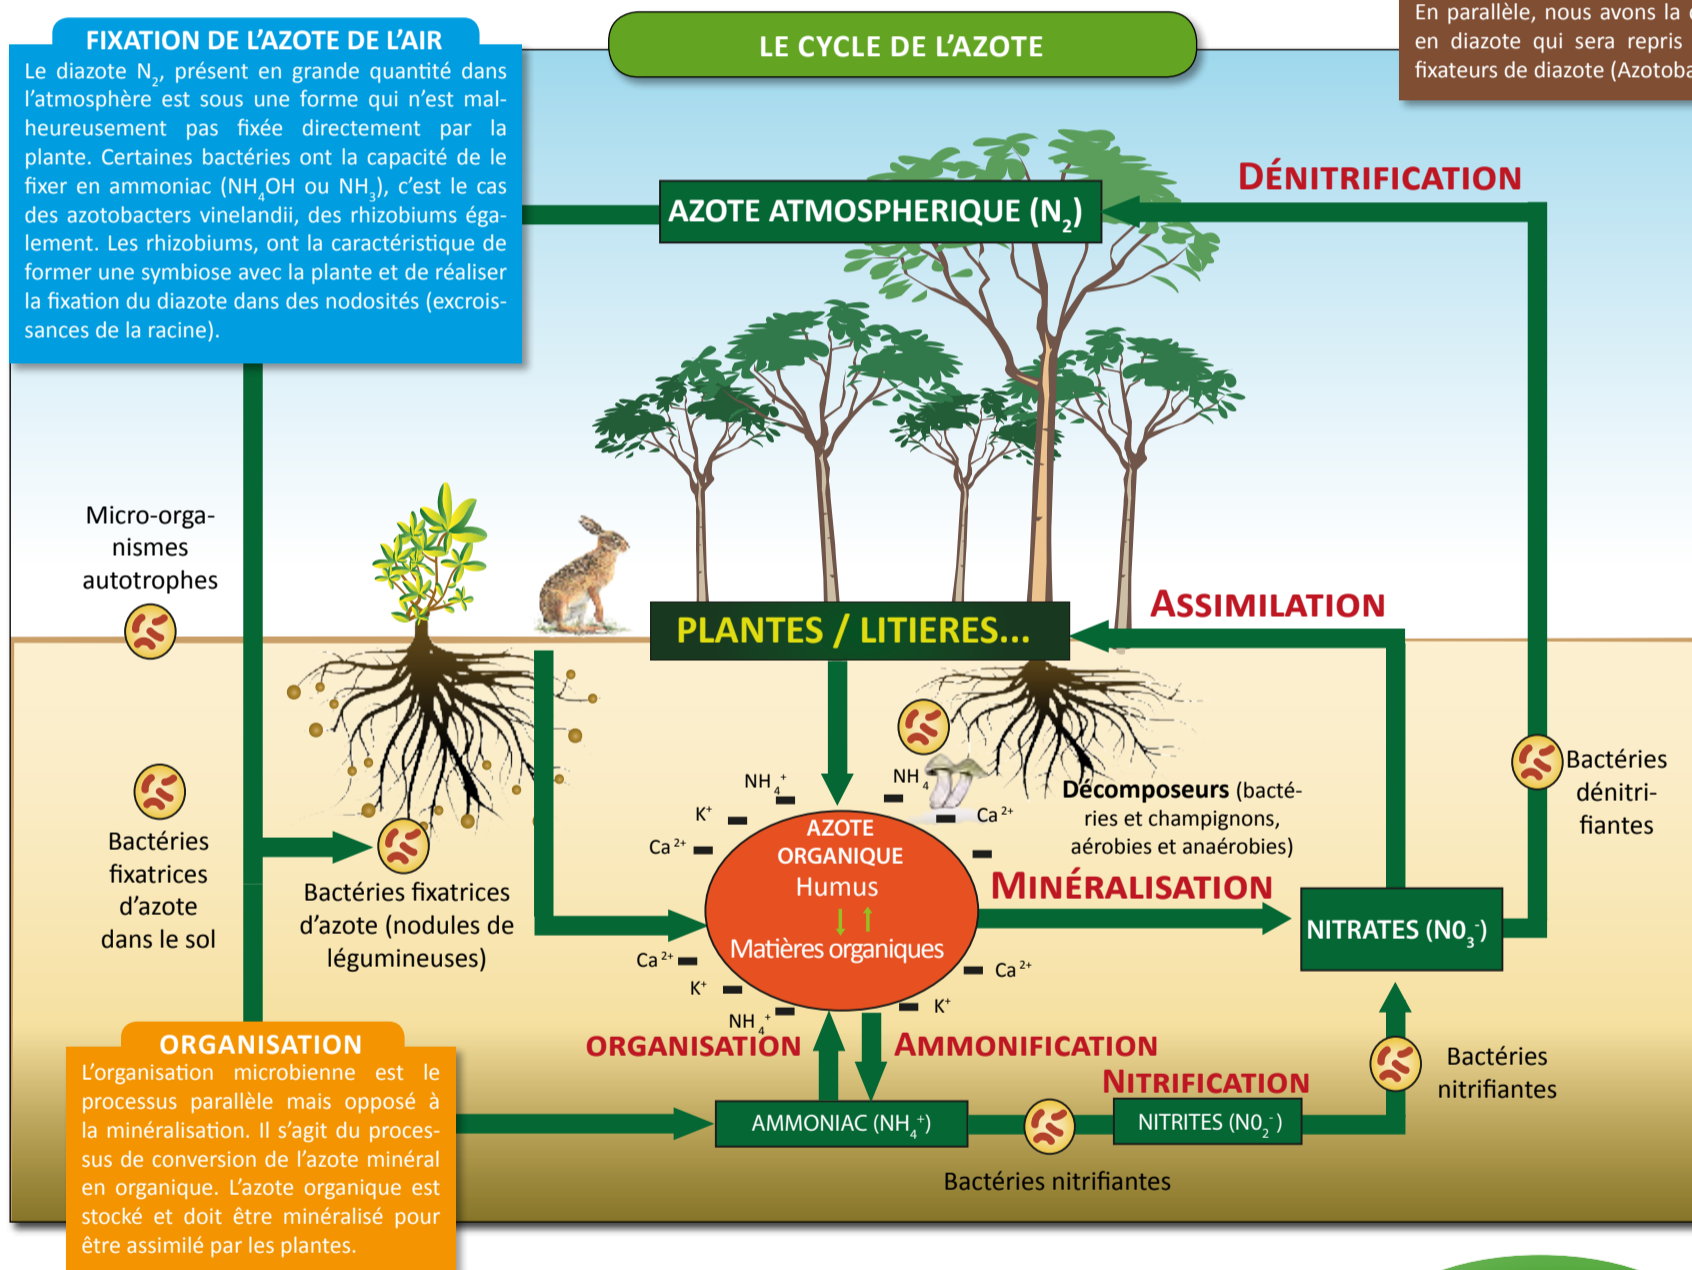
FIXATION DE L'AZOTE DE L'AIR

Le diazote $N_2$, présent en grande quantité dans l'atmosphère est sous une forme qui n'est malheureusement pas fixée directement par la plante. Certaines bactéries ont la capacité de le fixer en ammoniac ($NH_4OH$ ou $NH_3$), c'est le cas des azotobacters vinelandii, des rhizobiums également. Les rhizobiums, ont la caractéristique de former une symbiose avec la plante et de réaliser la fixation du diazote dans des nodosités (excroissances de la racine).

LE CYCLE DE L'AZOTE

En parallèle, nous avons la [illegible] en diazote qui sera repris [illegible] fixateurs de diazote (Azotoba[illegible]

DÉNITRIFICATION

AZOTE ATMOSPHERIQUE ($N_2$)

Micro-organismes autotrophes

ASSIMILATION

PLANTES / LITIERES...

Bactéries dénitrifiantes

Bactéries fixatrices d'azote dans le sol

Bactéries fixatrices d'azote (nodules de légumineuses)

$NH_4^+$
$NH_4^+$
$K^+$
$Ca^{2+}$
$Ca^{2+}$

AZOTE ORGANIQUE
Humus
Matières organiques

Décomposeurs (bactéries et champignons, aérobies et anaérobies)

MINÉRALISATION

NITRATES ($NO_3^-$)

$Ca^{2+}$
$K^+$
$Ca^{2+}$
$K^+$
$NH_4^+$

ORGANISATION

AMMONIFICATION

NITRIFICATION

Bactéries nitrifiantes

ORGANISATION

L'organisation microbienne est le processus parallèle mais opposé à la minéralisation. Il s'agit du processus de conversion de l'azote minéral en organique. L'azote organique est stocké et doit être minéralisé pour être assimilé par les plantes.

AMMONIAC ($NH_4^+$)

NITRITES ($NO_2^-$)

Bactéries nitrifiantes